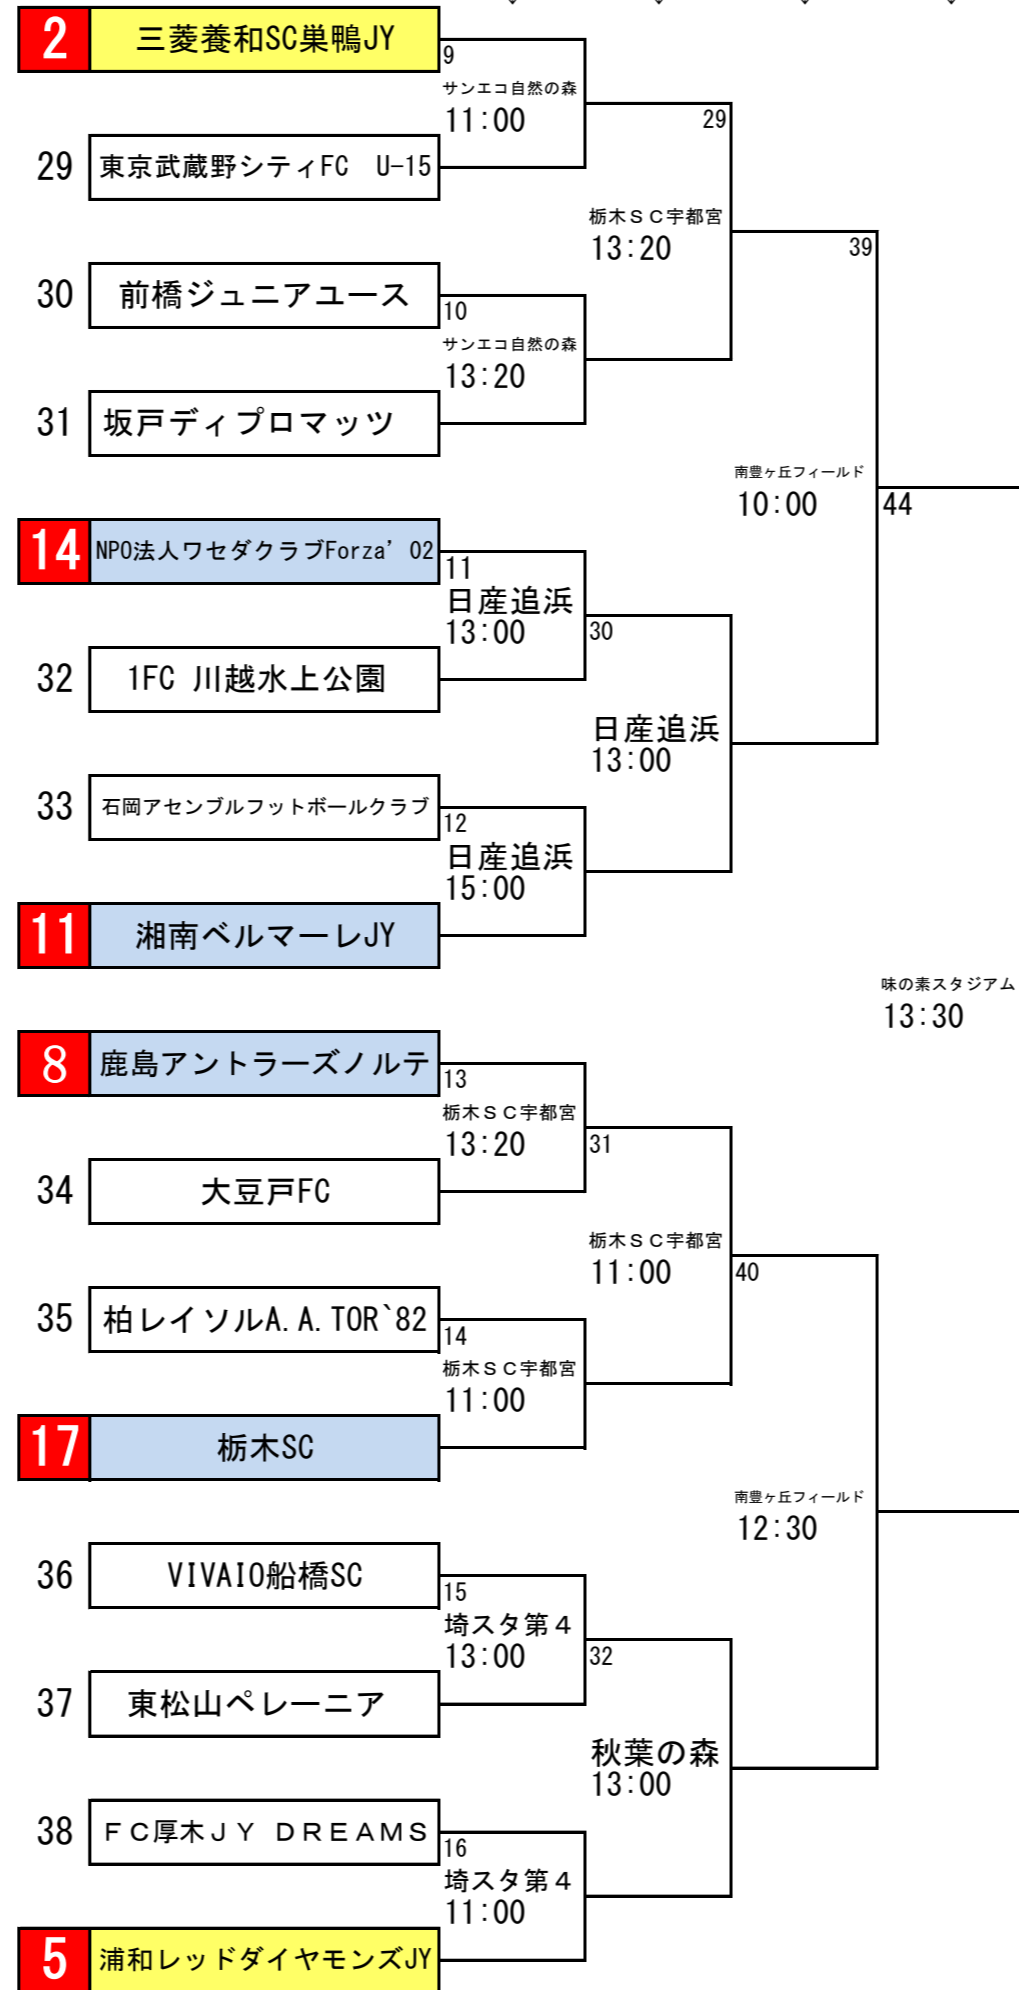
2 三菱養和SC巣鴨JY
9
サンエコ自然の森
11:00
29 東京武蔵野シティFC U-15
29
栃木ＳＣ宇都宮
13:20
39
30 前橋ジュニアユース
10
サンエコ自然の森
13:20
31 坂戸ディプロマッツ
南豊ヶ丘フィールド
10:00
44
14 NPO法人ワセダクラブForza’02
11
日産追浜
13:00
30
32 1FC 川越水上公園
日産追浜
13:00
33 石岡アセンブルフットボールクラブ
12
日産追浜
15:00
11 湘南ベルマーレJY
味の素スタジアム
13:30
8 鹿島アントラーズノルテ
13
栃木ＳＣ宇都宮
13:20
31
34 大豆戸FC
栃木ＳＣ宇都宮
11:00
40
35 柏レイソルA.A.TOR`82
14
栃木ＳＣ宇都宮
11:00
17 栃木SC
南豊ヶ丘フィールド
12:30
36 VIVAIO船橋SC
15
埼スタ第４
13:00
32
37 東松山ペレーニア
秋葉の森
13:00
38 ＦＣ厚木ＪＹ ＤＲＥＡＭＳ
16
埼スタ第４
11:00
5 浦和レッドダイヤモンズJY